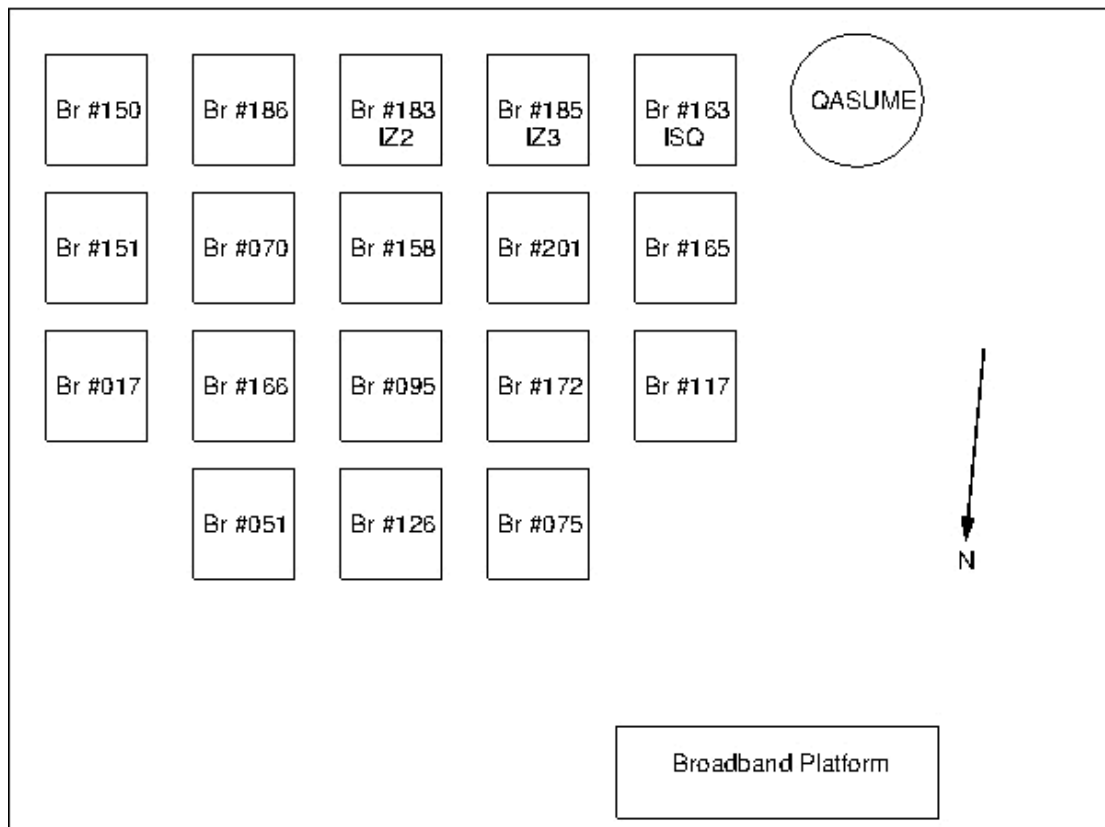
Br #150

Br #186

Br #183
IZ2

Br #185
IZ3

Br #163
ISQ

QASUME

Br #151

Br #070

Br #158

Br #201

Br #165

Br #017

Br #166

Br #095

Br #172

Br #117

Br #051

Br #126

Br #075

N

Broadband Platform